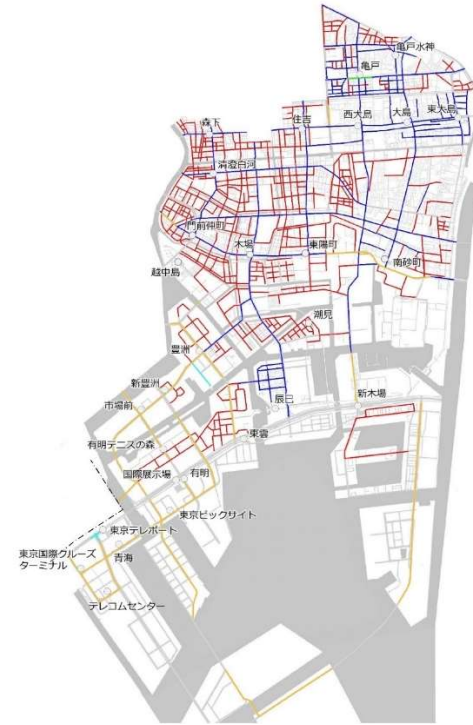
亀戸水神
亀戸
西大島
大島
東大島
森下
住吉
清澄白河
門前仲町
木場
東陽町
南砂町
越中島
潮見
豊洲
新豊洲
辰巳
新木場
市場前
東雲
有明テニスの森
国際展示場
有明
東京ビッグサイト
東京テレポート
東京国際クルーズターミナル
青海
テレコムセンター